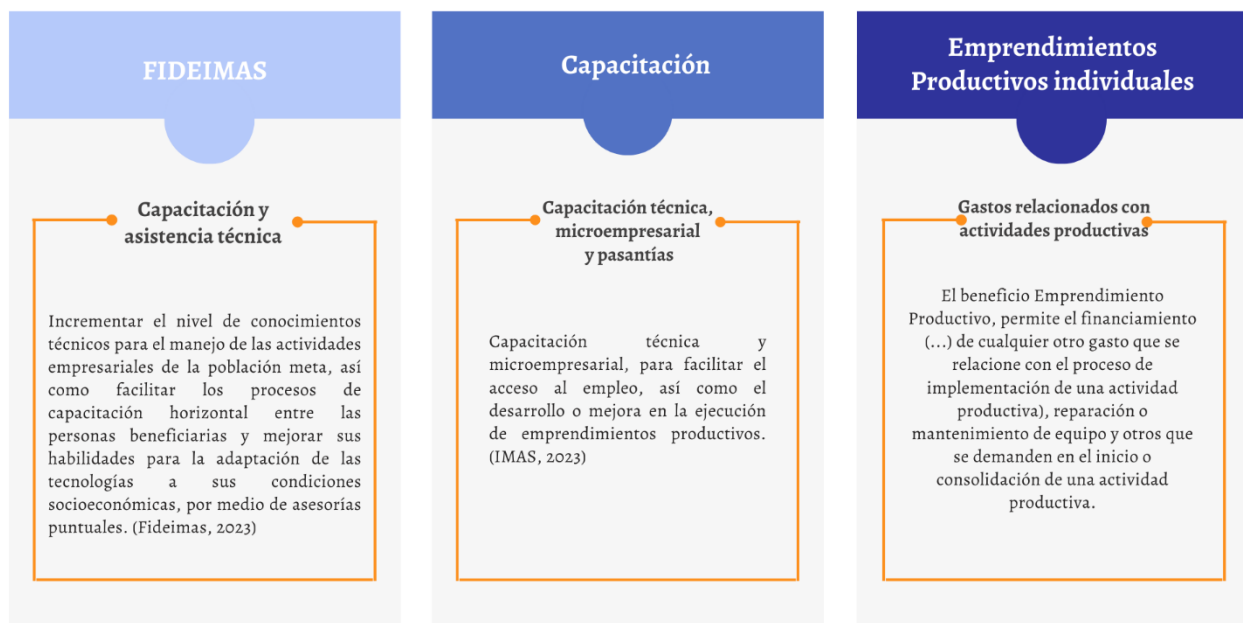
FIDEIMAS

Capacitación y asistencia técnica

Incrementar el nivel de conocimientos técnicos para el manejo de las actividades empresariales de la población meta, así como facilitar los procesos de capacitación horizontal entre las personas beneficiarias y mejorar sus habilidades para la adaptación de las tecnologías a sus condiciones socioeconómicas, por medio de asesorías puntuales. (Fideimas, 2023)

Capacitación

Capacitación técnica, microempresarial y pasantías

Capacitación técnica y microempresarial, para facilitar el acceso al empleo, así como el desarrollo o mejora en la ejecución de emprendimientos productivos. (IMAS, 2023)

Emprendimientos Productivos individuales

Gastos relacionados con actividades productivas

El beneficio Emprendimiento Productivo, permite el financiamiento (...) de cualquier otro gasto que se relacione con el proceso de implementación de una actividad productiva), reparación o mantenimiento de equipo y otros que se demanden en el inicio o consolidación de una actividad productiva.